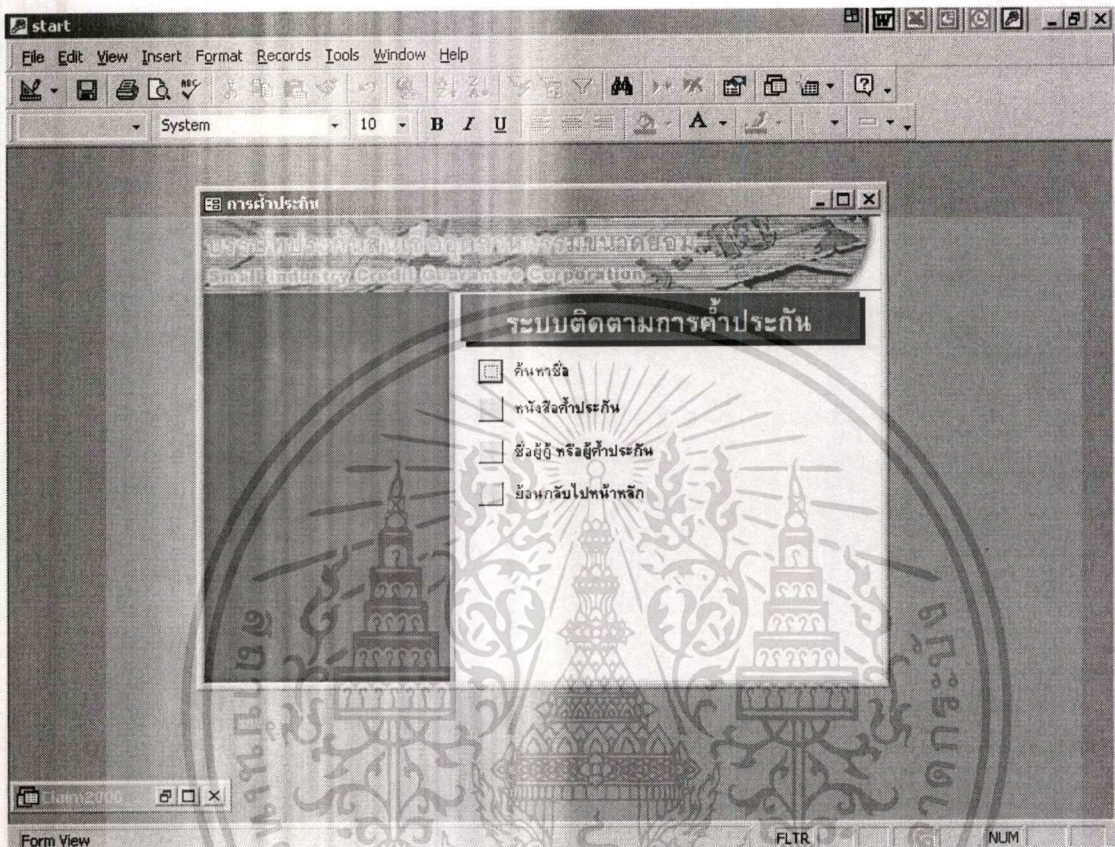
start

File Edit View Insert Format Records Tools Window Help

System 10 B I U

การค้ำประกัน

บรรษัทประกันสินเชื่ออุตสาหกรรมขนาดย่อม

Small Industry Credit Guarantee Corporation

ระบบติดตามการค้ำประกัน

ค้นหาชื่อ

หนังสือค้ำประกัน

ชื่อผู้กู้ หรือผู้ค้ำประกัน

ย้อนกลับไปหน้าหลัก

Claim2006

Form View FLTR NUM